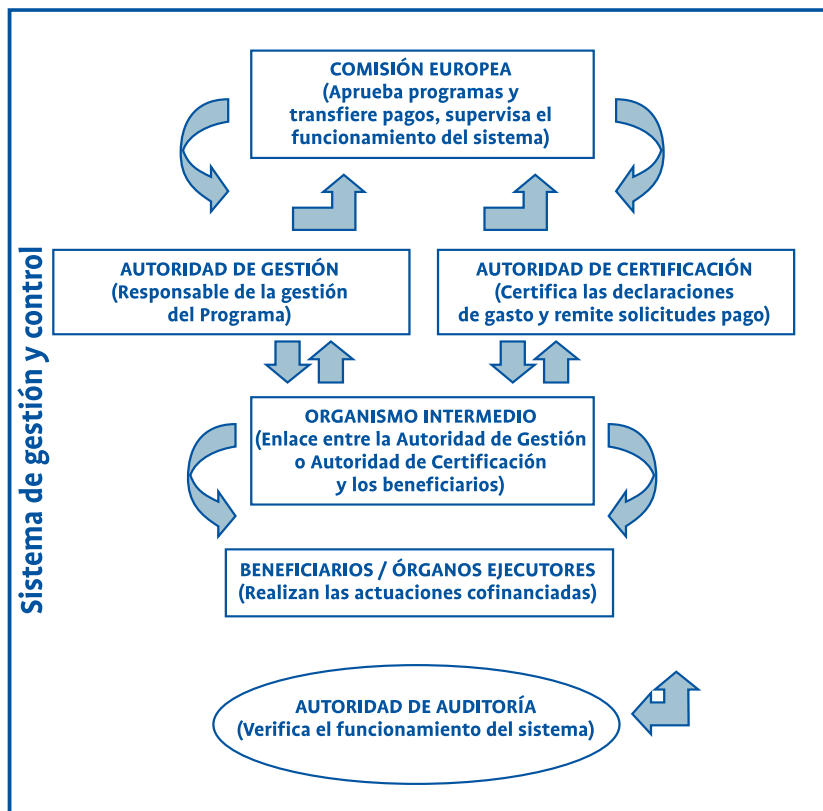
Sistema de gestión y control

COMISIÓN EUROPEA
(Aprueba programas y transfiere pagos, supervisa el funcionamiento del sistema)

AUTORIDAD DE GESTIÓN
(Responsable de la gestión del Programa)

AUTORIDAD DE CERTIFICACIÓN
(Certifica las declaraciones de gasto y remite solicitudes pago)

ORGANISMO INTERMEDIO
(Enlace entre la Autoridad de Gestión o Autoridad de Certificación y los beneficiarios)

BENEFICIARIOS / ÓRGANOS EJECUTORES
(Realizan las actuaciones cofinanciadas)

AUTORIDAD DE AUDITORÍA
(Verifica el funcionamiento del sistema)